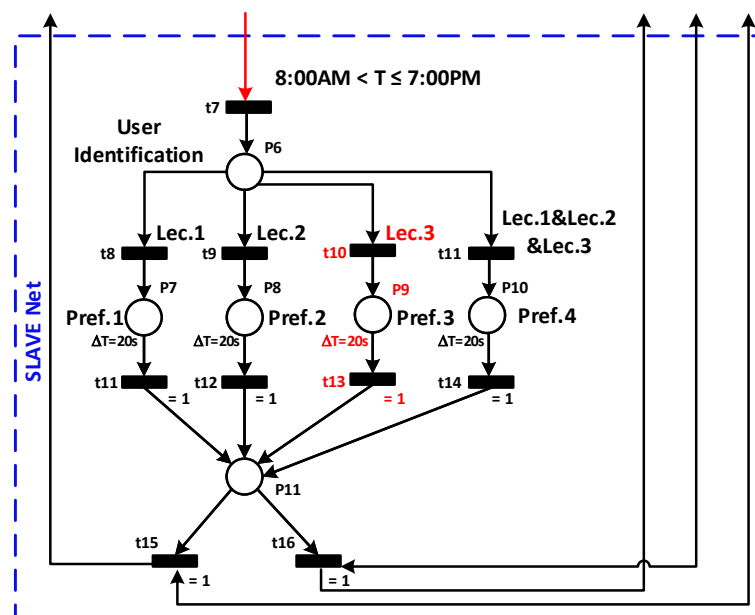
SLAVE Net

8:00AM < T ≤ 7:00PM

t7

User Identification

P6

Lec.1
t8

Lec.2
t9

Lec.3
t10

Lec.1&Lec.2 &Lec.3
t11

P7
Pref.1
ΔT=20s

P8
Pref.2
ΔT=20s

P9
Pref.3
ΔT=20s

P10
Pref.4
ΔT=20s

t11
= 1

t12
= 1

t13
= 1

t14
= 1

P11

t15
= 1

t16
= 1